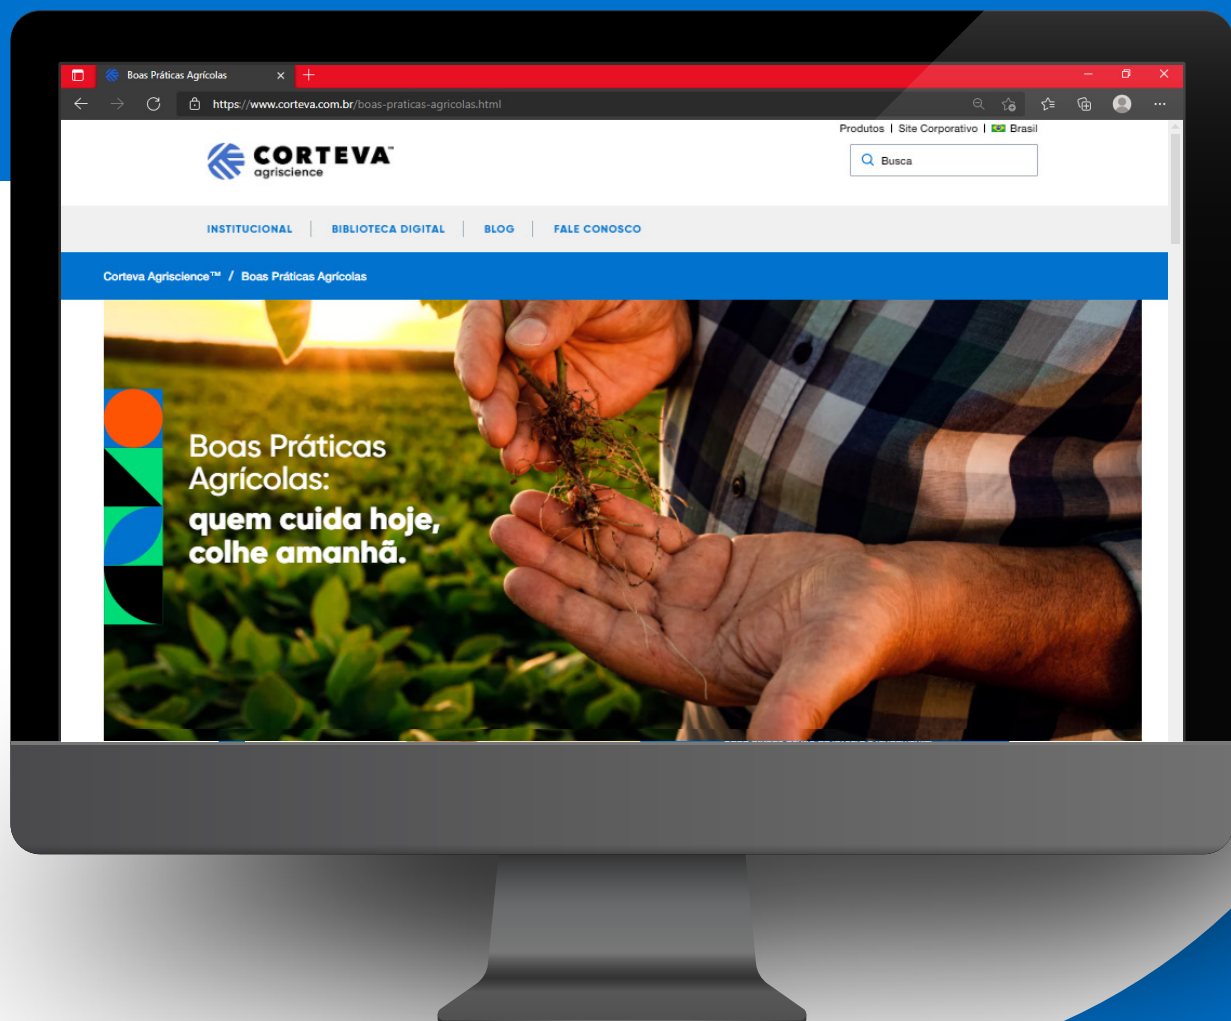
Boas Práticas Agrícolas

https://www.corteva.com.br/boas-praticas-agricolas.html

Produtos | Site Corporativo | Brasil

CORTEVA™ agriscience

Busca

INSTITUCIONAL | BIBLIOTECA DIGITAL | BLOG | FALE CONOSCO

Corteva Agriscience™ / Boas Práticas Agrícolas

Boas Práticas Agrícolas: quem cuida hoje, colhe amanhã.